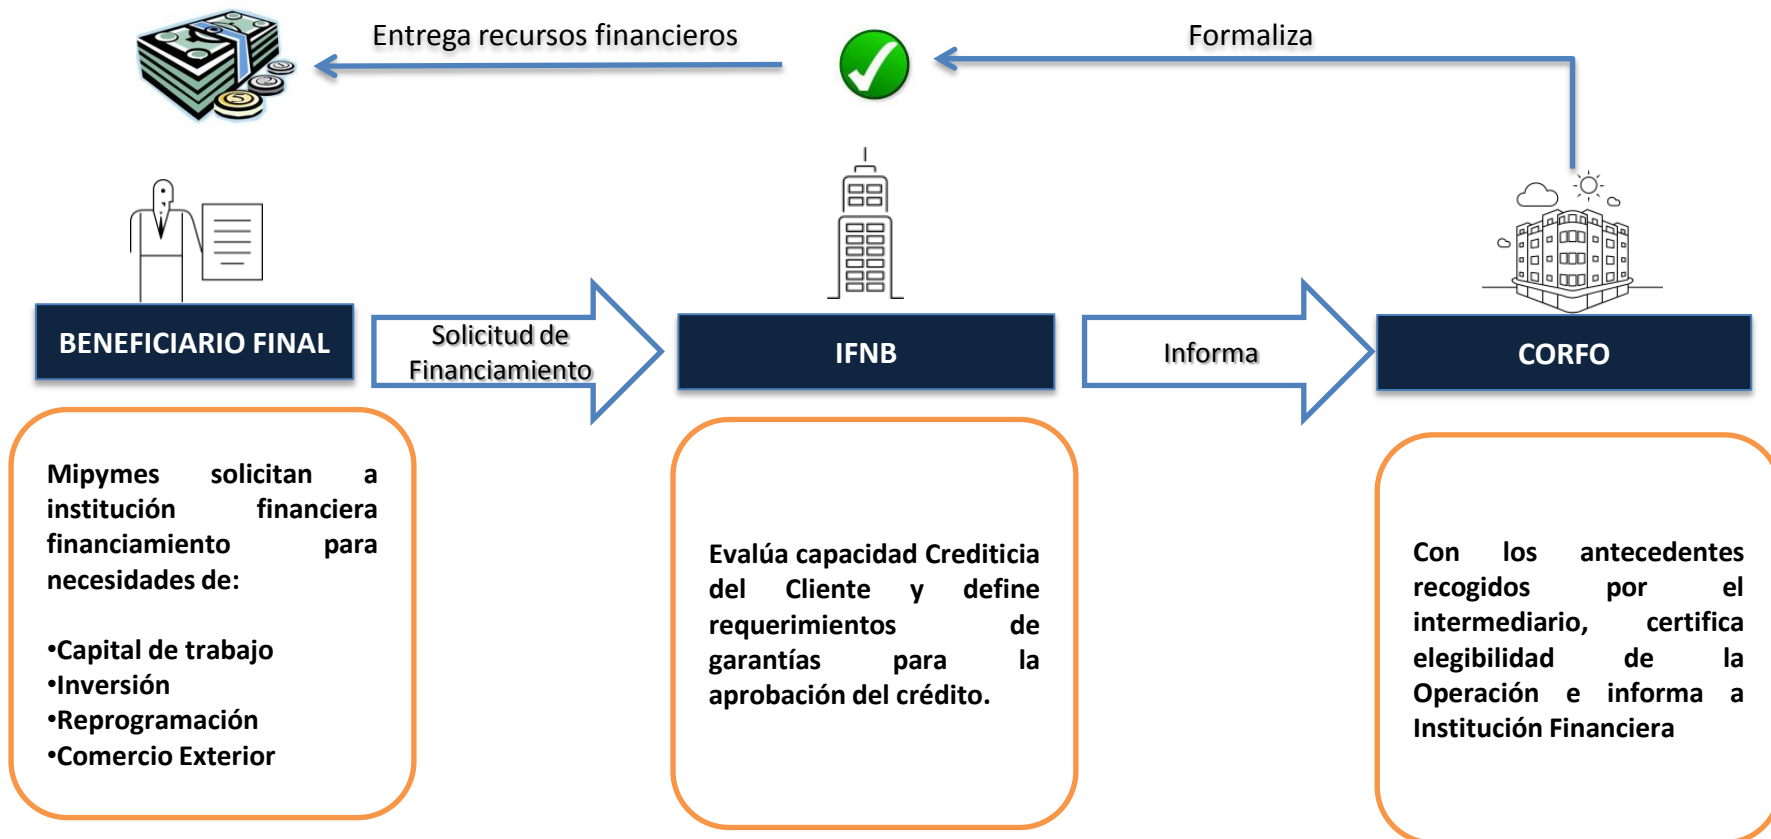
Entrega recursos financieros

Formaliza

BENEFICIARIO FINAL

Solicitud de Financiamiento

IFNB

Informa

CORFO

Mipymes solicitan a institución financiera financiamiento para necesidades de:

•Capital de trabajo
•Inversión
•Reprogramación
•Comercio Exterior

Evalúa capacidad Crediticia del Cliente y define requerimientos de garantías para la aprobación del crédito.

Con los antecedentes recogidos por el intermediario, certifica elegibilidad de la Operación e informa a Institución Financiera